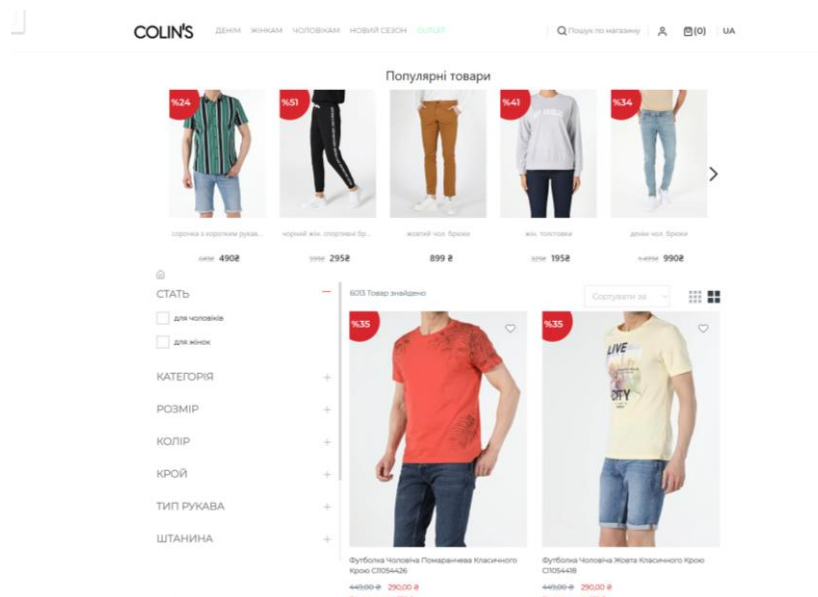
COLIN'S ДЕНІМ ЖІНКАМ ЧОЛОВІКАМ НОВИЙ СЕЗОН OUTLET

Пошук по магазину (0) UA

Популярні товари

%24 %51 %41 %34

сорочка з коротким рукав... чорний жін. спортивні бр... жовтий чол. брюки жін. толстовки денім чол. брюки

649₴ 490₴ 599₴ 295₴ 899 ₴ 329₴ 195₴ 1499₴ 990₴

СТАТЬ

для чоловіків

для жінок

КАТЕГОРІЯ

РОЗМІР

КОЛІР

КРОЙ

ТИП РУКАВА

ШТАНИНА

6013 Товар знайдено

Сортувати за

%35 %35

Футболка Чоловіча Помаранчева Класичного Крою CL1054426

449,00 ₴ 290,00 ₴

Футболка Чоловіча Жовта Класичного Крою CL1054418

449,00 ₴ 290,00 ₴